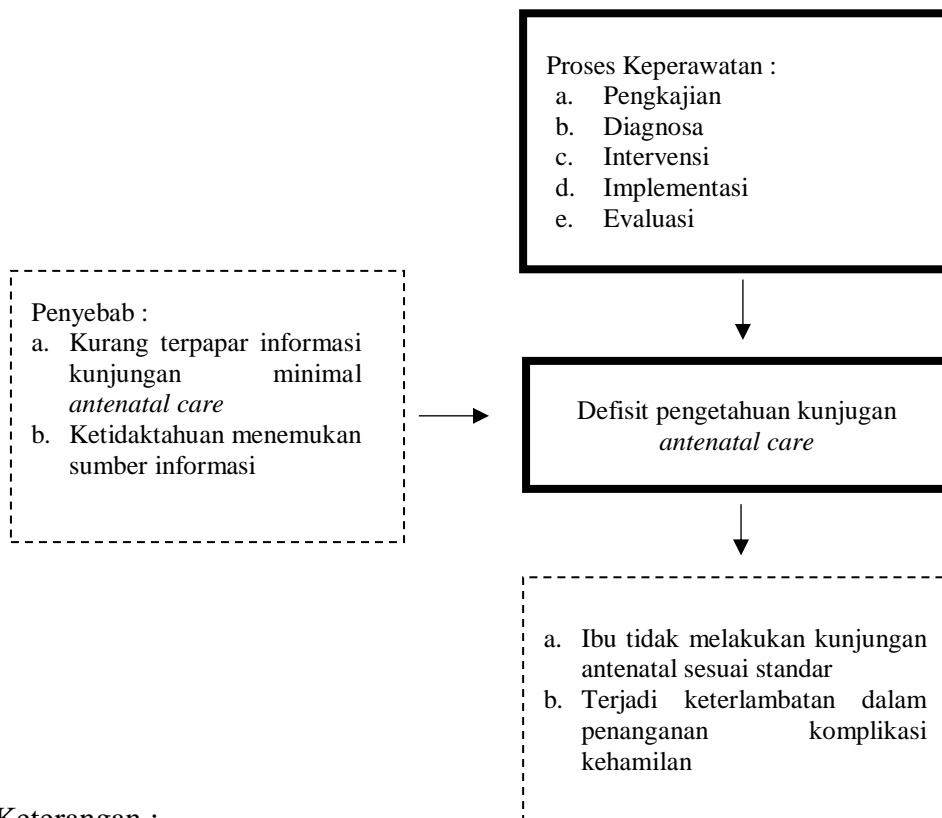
Proses Keperawatan :
a. Pengkajian
b. Diagnosa
c. Intervensi
d. Implementasi
e. Evaluasi

Penyebab :
a. Kurang terpapar informasi kunjungan minimal *antenatal care*
b. Ketidaktahuan menemukan sumber informasi

Defisit pengetahuan kunjungan *antenatal care*

a. Ibu tidak melakukan kunjungan antenatal sesuai standar
b. Terjadi keterlambatan dalam penanganan komplikasi kehamilan

Keterangan :